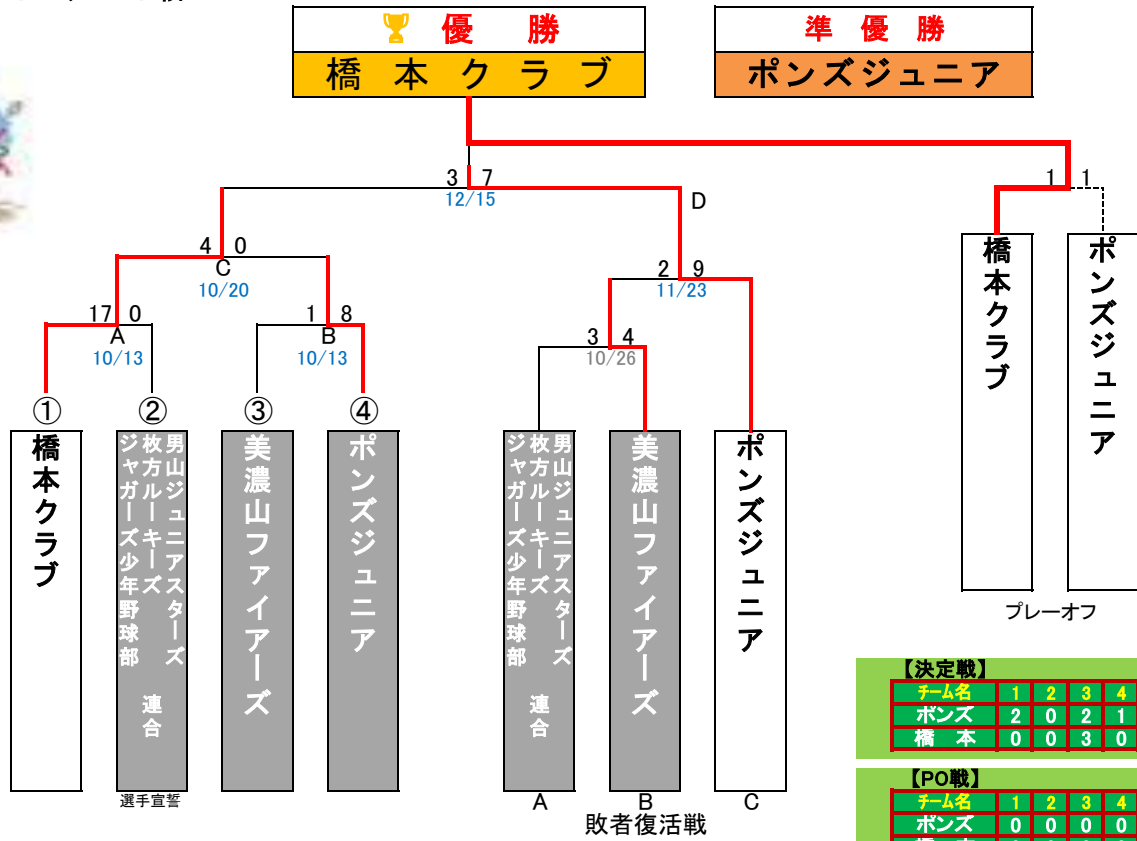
優　勝
橋　本　ク　ラ　ブ

準　優　勝
ポンズジュニア

3　7
12/15
D

1　1

4　0
C
10/20

2　9
11/23

17　0
A
10/13

1　8
B
10/13

3　4
10/26

①
橋本クラブ

②
男山ジュニアスターズ
枚方ルーキーズ
ジャガーズ少年野球部
連合

③
美濃山ファイアーズ

④
ポンズジュニア

選手宣誓

男山ジュニアスターズ
枚方ルーキーズ
ジャガーズ少年野球部
連合
A

美濃山ファイアーズ
B

ポンズジュニア
C

敗者復活戦

橋本クラブ

ポンズジュニア

プレーオフ

【決定戦】

| チーム名 | 1 | 2 | 3 | 4 |
|---|---|---|---|---|
| ポンズ | 2 | 0 | 2 | 1 |
| 橋　本 | 0 | 0 | 3 | 0 |

【PO戦】

| チーム名 | 1 | 2 | 3 | 4 |
|---|---|---|---|---|
| ポンズ | 0 | 0 | 0 | 0 |
| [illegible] | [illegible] | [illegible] | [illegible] | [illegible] |